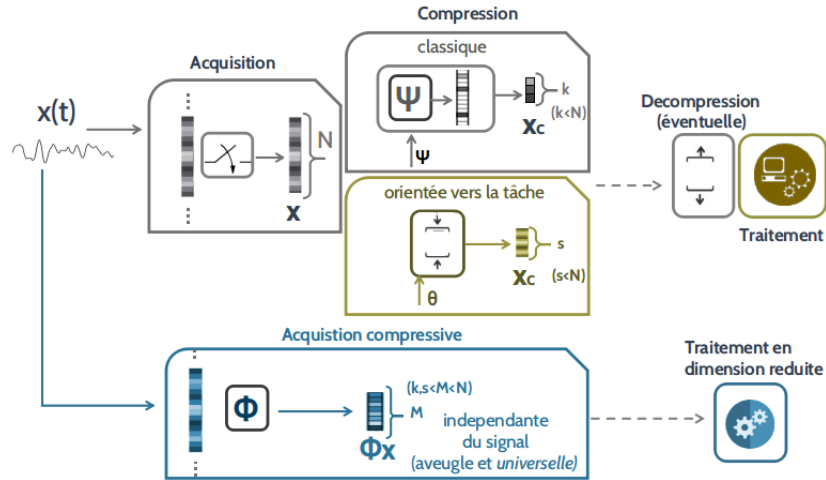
Compression

classique

$\Psi$

k

(k<N)

$x_c$

$\Psi$

Acquisition

x(t)

N

x

orientée vers la tâche

s

$x_c$

(s<N)

θ

Decompression (éventuelle)

Traitement

Acquistion compressive

$\Phi$

(k,s<M<N)

M

$\Phi x$

independante du signal (aveugle et *universelle*)

Traitement en dimension reduite